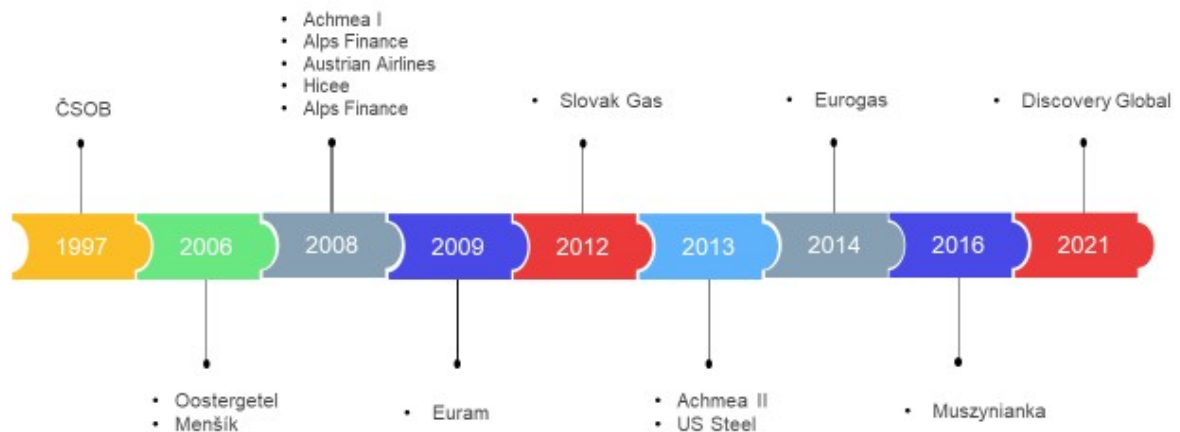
ČSOB

1997

2006

- Oostergetel
- Menšík

- Achmea I
- Alps Finance
- Austrian Airlines
- Hicee
- Alps Finance

2008

2009

- Euram

- Slovak Gas

2012

2013

- Achmea II
- US Steel

- Eurogas

2014

2016

- Muszynianka

- Discovery Global

2021